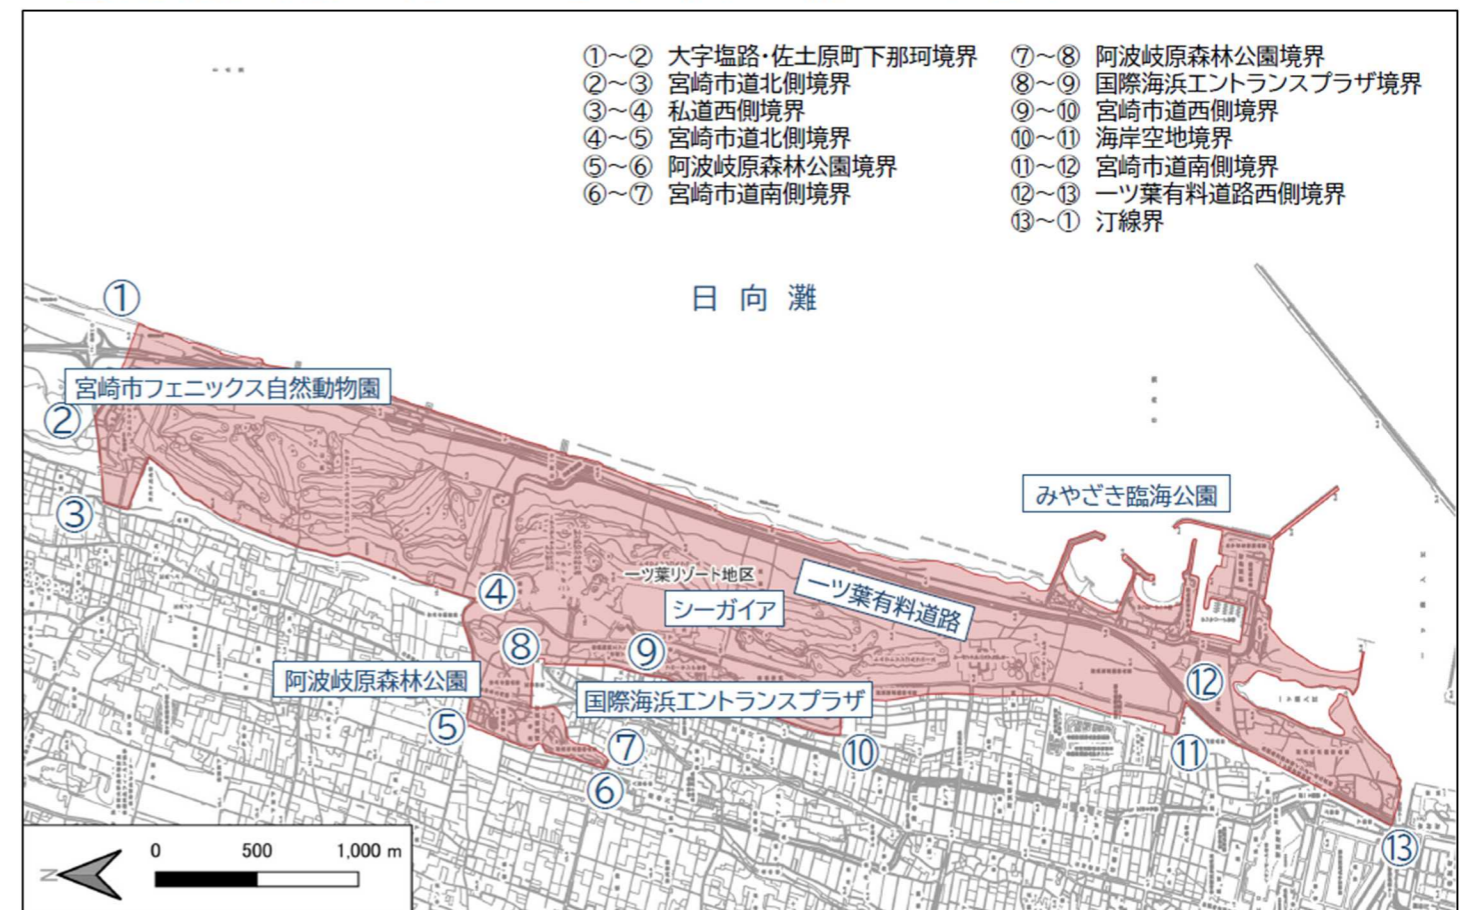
①～② 大字塩路・佐土原町下那珂境界
②～③ 宮崎市道北側境界
③～④ 私道西側境界
④～⑤ 宮崎市道北側境界
⑤～⑥ 阿波岐原森林公園境界
⑥～⑦ 宮崎市道南側境界

⑦～⑧ 阿波岐原森林公園境界
⑧～⑨ 国際海浜エントランスプラザ境界
⑨～⑩ 宮崎市道西側境界
⑩～⑪ 海岸空地境界
⑪～⑫ 宮崎市道南側境界
⑫～⑬ 一ツ葉有料道路西側境界
⑬～① 汀線界

日向灘

①

宮崎市フェニックス自然動物園

②

③

みやざき臨海公園

一ツ葉リゾート地区

④

シーガイア

一ツ葉有料道路

⑧

⑨

阿波岐原森林公園

国際海浜エントランスプラザ

⑫

⑤

⑦

⑩

⑪

⑥

⑬

0 500 1,000 m

N